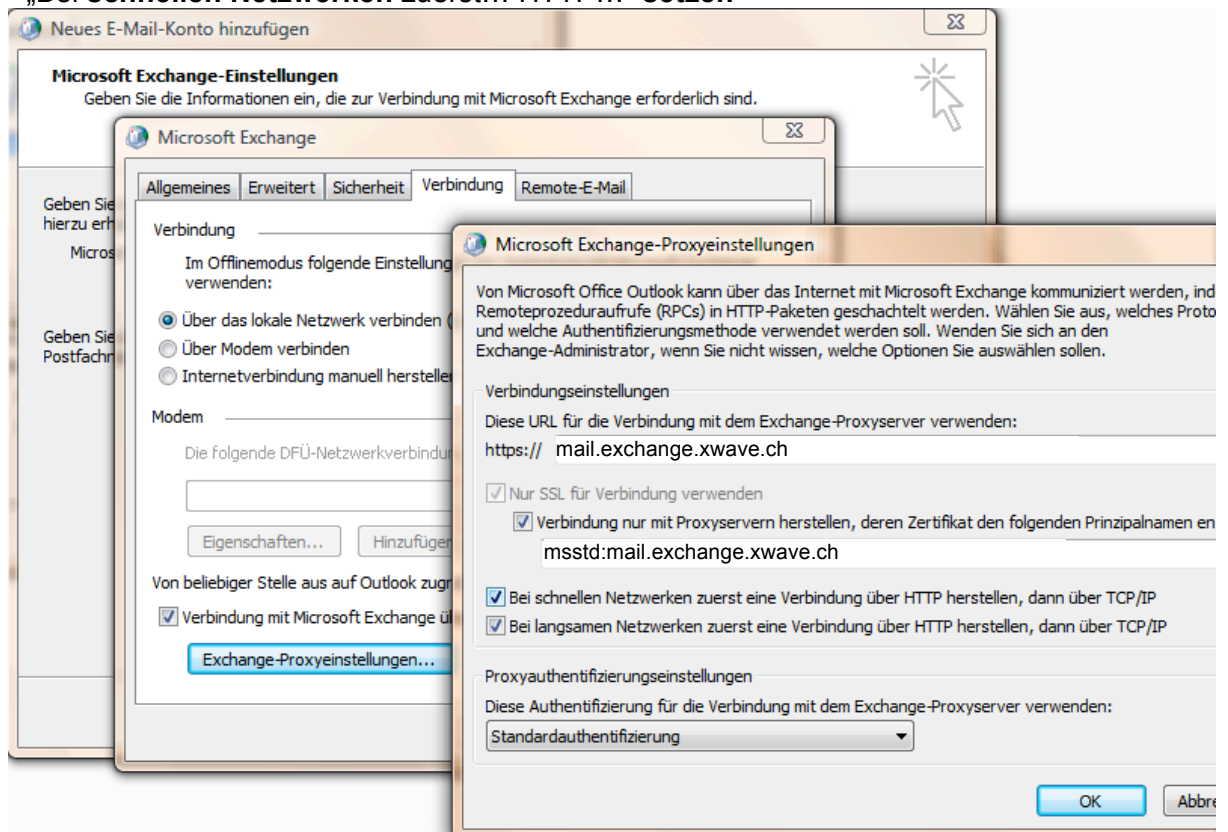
„Bei schnellen Netzwerken zuerst ... setzen

Neues E-Mail-Konto hinzufügen

Microsoft Exchange-Einstellungen
Geben Sie die Informationen ein, die zur Verbindung mit Microsoft Exchange erforderlich sind.

Geben Sie
hierzu erh
Micros

Geben Sie
Postfachn

Microsoft Exchange

Allgemeines | Erweitert | Sicherheit | Verbindung | Remote-E-Mail

Verbindung
Im Offlinemodus folgende Einstellung
verwenden:
Über das lokale Netzwerk verbinden (
Über Modem verbinden
Internetverbindung manuell herstellen

Modem
Die folgende DFÜ-Netzwerkverbindun

Eigenschaften... | Hinzufügen

Von beliebiger Stelle aus auf Outlook zugr
Verbindung mit Microsoft Exchange ü

Exchange-Proxyeinstellungen...

Microsoft Exchange-Proxyeinstellungen

Von Microsoft Office Outlook kann über das Internet mit Microsoft Exchange kommuniziert werden, ind Remoteprozeduraufrufe (RPCs) in HTTP-Paketen geschachtelt werden. Wählen Sie aus, welches Proto und welche Authentifizierungsmethode verwendet werden soll. Wenden Sie sich an den Exchange-Administrator, wenn Sie nicht wissen, welche Optionen Sie auswählen sollen.

Verbindungseinstellungen
Diese URL für die Verbindung mit dem Exchange-Proxyserver verwenden:
https:// mail.exchange.xwave.ch
Nur SSL für Verbindung verwenden
Verbindung nur mit Proxyservern herstellen, deren Zertifikat den folgenden Prinzipalnamen en
msstd:mail.exchange.xwave.ch
Bei schnellen Netzwerken zuerst eine Verbindung über HTTP herstellen, dann über TCP/IP
Bei langsamen Netzwerken zuerst eine Verbindung über HTTP herstellen, dann über TCP/IP

Proxyauthentifizierungseinstellungen
Diese Authentifizierung für die Verbindung mit dem Exchange-Proxyserver verwenden:
Standardauthentifizierung

OK | Abbre